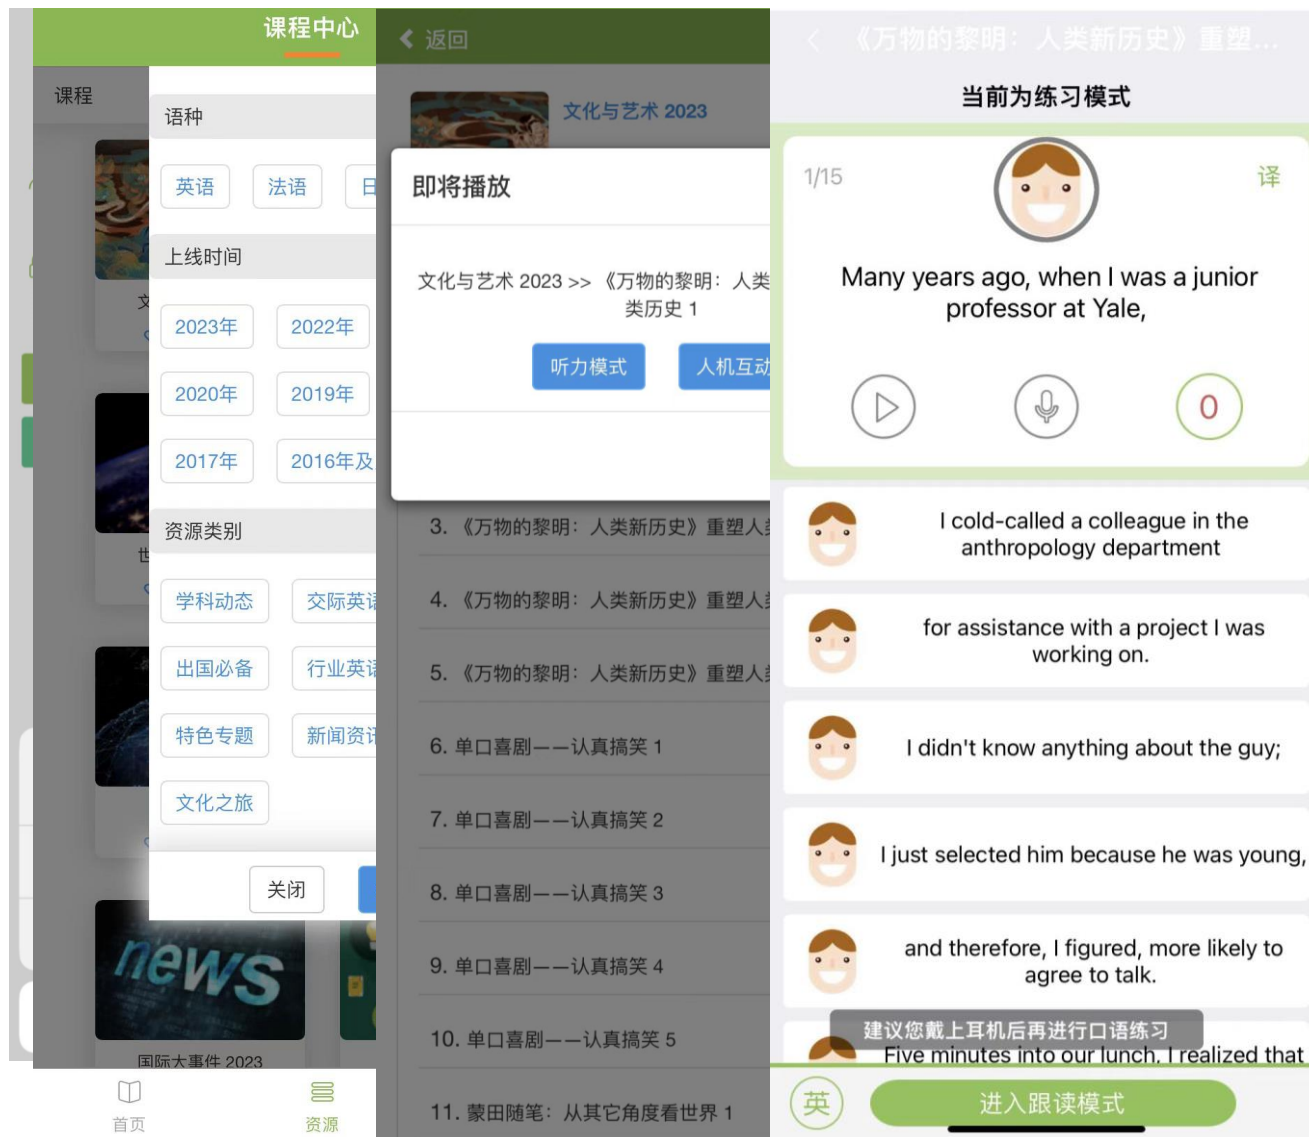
课程中心

课程

语种

英语 法语 日

上线时间

2023年 2022年

2020年 2019年

2017年 2016年及

资源类别

学科动态 交际英语

出国必备 行业英语

特色专题 新闻资讯

文化之旅

关闭

news

国际大事件 2023

首页 资源

返回

文化与艺术 2023

即将播放

文化与艺术 2023 >> 《万物的黎明：人类新历史 1

听力模式 人机互动

3. 《万物的黎明：人类新历史》重塑人类

4. 《万物的黎明：人类新历史》重塑人类

5. 《万物的黎明：人类新历史》重塑人类

6. 单口喜剧——认真搞笑 1

7. 单口喜剧——认真搞笑 2

8. 单口喜剧——认真搞笑 3

9. 单口喜剧——认真搞笑 4

10. 单口喜剧——认真搞笑 5

11. 蒙田随笔：从其它角度看世界 1

《万物的黎明：人类新历史》重塑...

当前为练习模式

1/15

译

Many years ago, when I was a junior professor at Yale,

0

I cold-called a colleague in the anthropology department

for assistance with a project I was working on.

I didn't know anything about the guy;

I just selected him because he was young,

and therefore, I figured, more likely to agree to talk.

建议您戴上耳机后再进行口语练习

Five minutes into our lunch, I realized that

英

进入跟读模式